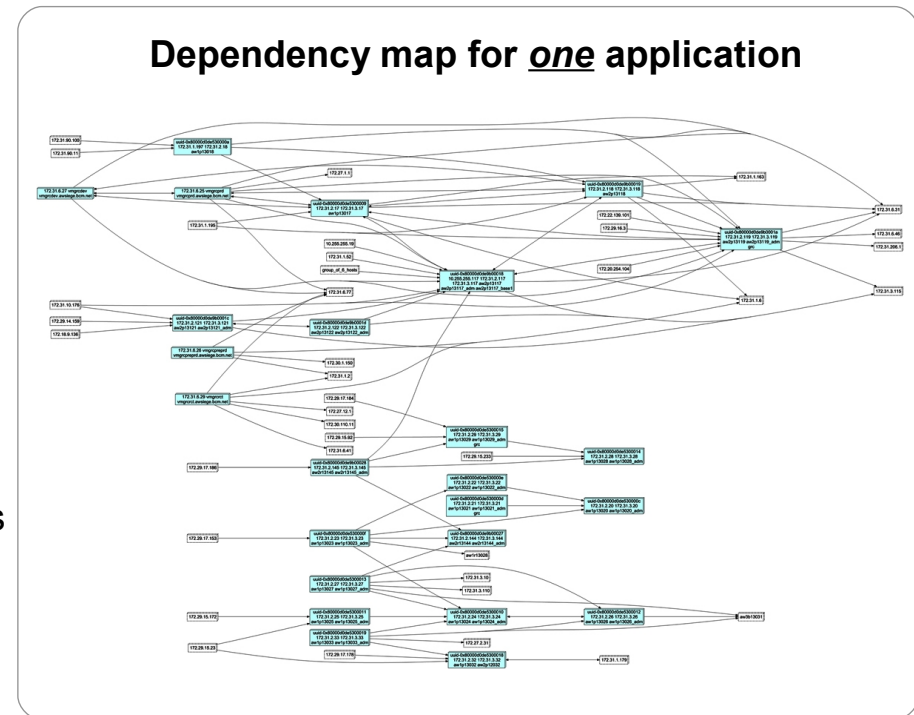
Dependency map for *one* application

172.31.90.100
172.31.90.11
172.31.6.27 vmgrcdev vmgrcdev.aewage.bcm.net
172.31.6.25 vmgrcprd vmgrcprd.aewage.bcm.net
172.31.1.195
172.27.1.1
172.31.1.163
172.22.136.101
172.29.16.3
172.31.6.31
172.31.6.40
172.31.208.1
172.20.204.104
172.31.3.115
10.255.255.10
172.31.1.52
group_of_6_hosts
172.31.6.77
172.31.1.6
172.31.10.176
172.29.14.159
172.16.6.136
172.31.6.26 vmgrcpreprd vmgrcpreprd.aewage.bcm.net
172.30.1.150
172.31.1.2
172.31.6.29 vmgrcrnt vmgrcrnt.aewage.bcm.net
172.29.17.164
172.27.12.1
172.30.110.11
172.29.15.92
172.31.6.41
172.29.15.233
172.29.17.186
172.29.17.153
aw1p13026
172.31.3.10
172.31.3.110
172.29.15.172
172.27.2.31
172.29.15.23
172.29.17.178
172.31.1.178
aw3b13031